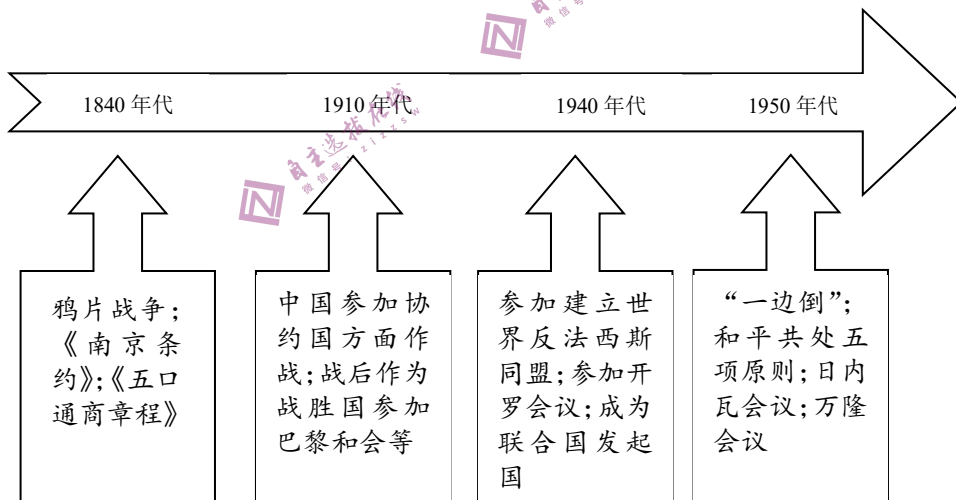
1840 年代

1910 年代

1940 年代

1950 年代

鸦片战争；《南京条约》;《五口通商章程》

中国参加协约国方面作战；战后作为战胜国参加巴黎和会等

参加建立世界反法西斯同盟；参加开罗会议；成为联合国发起国

“一边倒”；和平共处五项原则；日内瓦会议；万隆会议

自主选拔在线